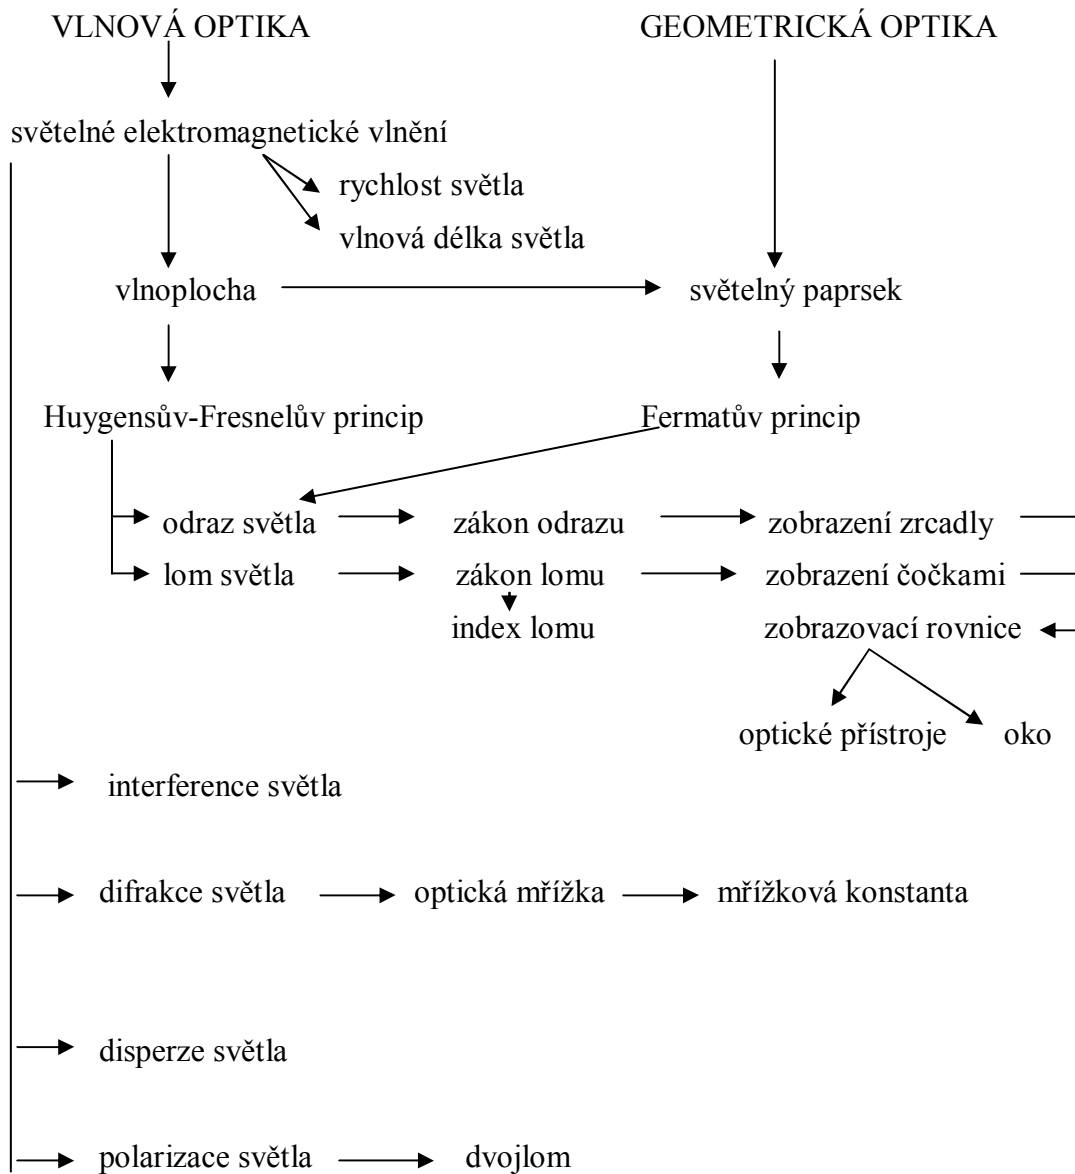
VLNOVÁ OPTIKA

GEOMETRICKÁ OPTIKA

světelné elektromagnetické vlnění

rychlost světla

vlnová délka světla

vlnoplocha

světelný paprsek

Huygensův-Fresnelův princip

Fermatův princip

odraz světla

zákon odrazu

zobrazení zrcadly

lom světla

zákon lomu

zobrazení čočkami

index lomu

zobrazovací rovnice

optické přístroje

oko

interference světla

difrakce světla

optická mřížka

mřížková konstanta

disperze světla

polarizace světla

dvojlom